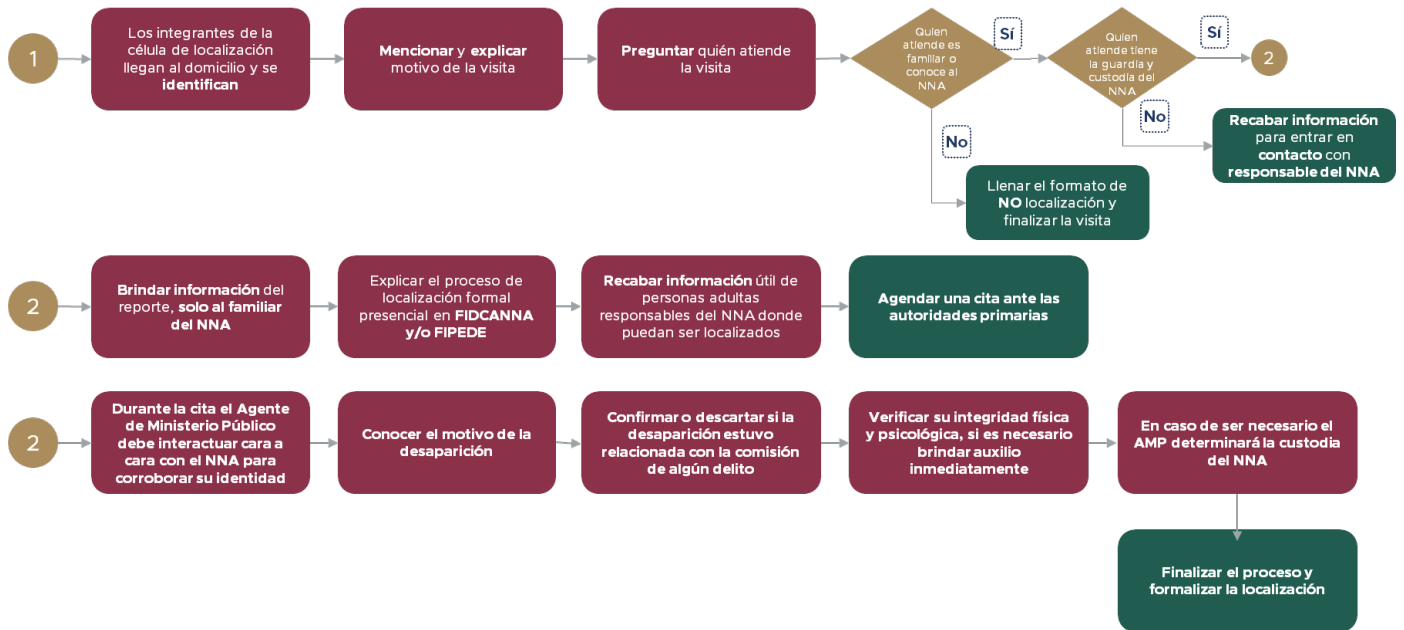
1

Los integrantes de la célula de localización llegan al domicilio y se identifican

Mencionar y explicar motivo de la visita

Preguntar quién atiende la visita

Quien atiende es familiar o conoce al NNA

Sí

Quien atiende tiene la guardia y custodia del NNA

Sí

2

No

Recabar información para entrar en contacto con responsable del NNA

No

Llenar el formato de NO localización y finalizar la visita

2

Brindar información del reporte, solo al familiar del NNA

Explicar el proceso de localización formal presencial en FIDCANNA y/o FIPEDE

Recabar información útil de personas adultas responsables del NNA donde puedan ser localizados

Agendar una cita ante las autoridades primarias

2

Durante la cita el Agente de Ministerio Público debe interactuar cara a cara con el NNA para corroborar su identidad

Conocer el motivo de la desaparición

Confirmar o descartar si la desaparición estuvo relacionada con la comisión de algún delito

Verificar su integridad física y psicológica, si es necesario brindar auxilio inmediatamente

En caso de ser necesario el AMP determinará la custodia del NNA

Finalizar el proceso y formalizar la localización